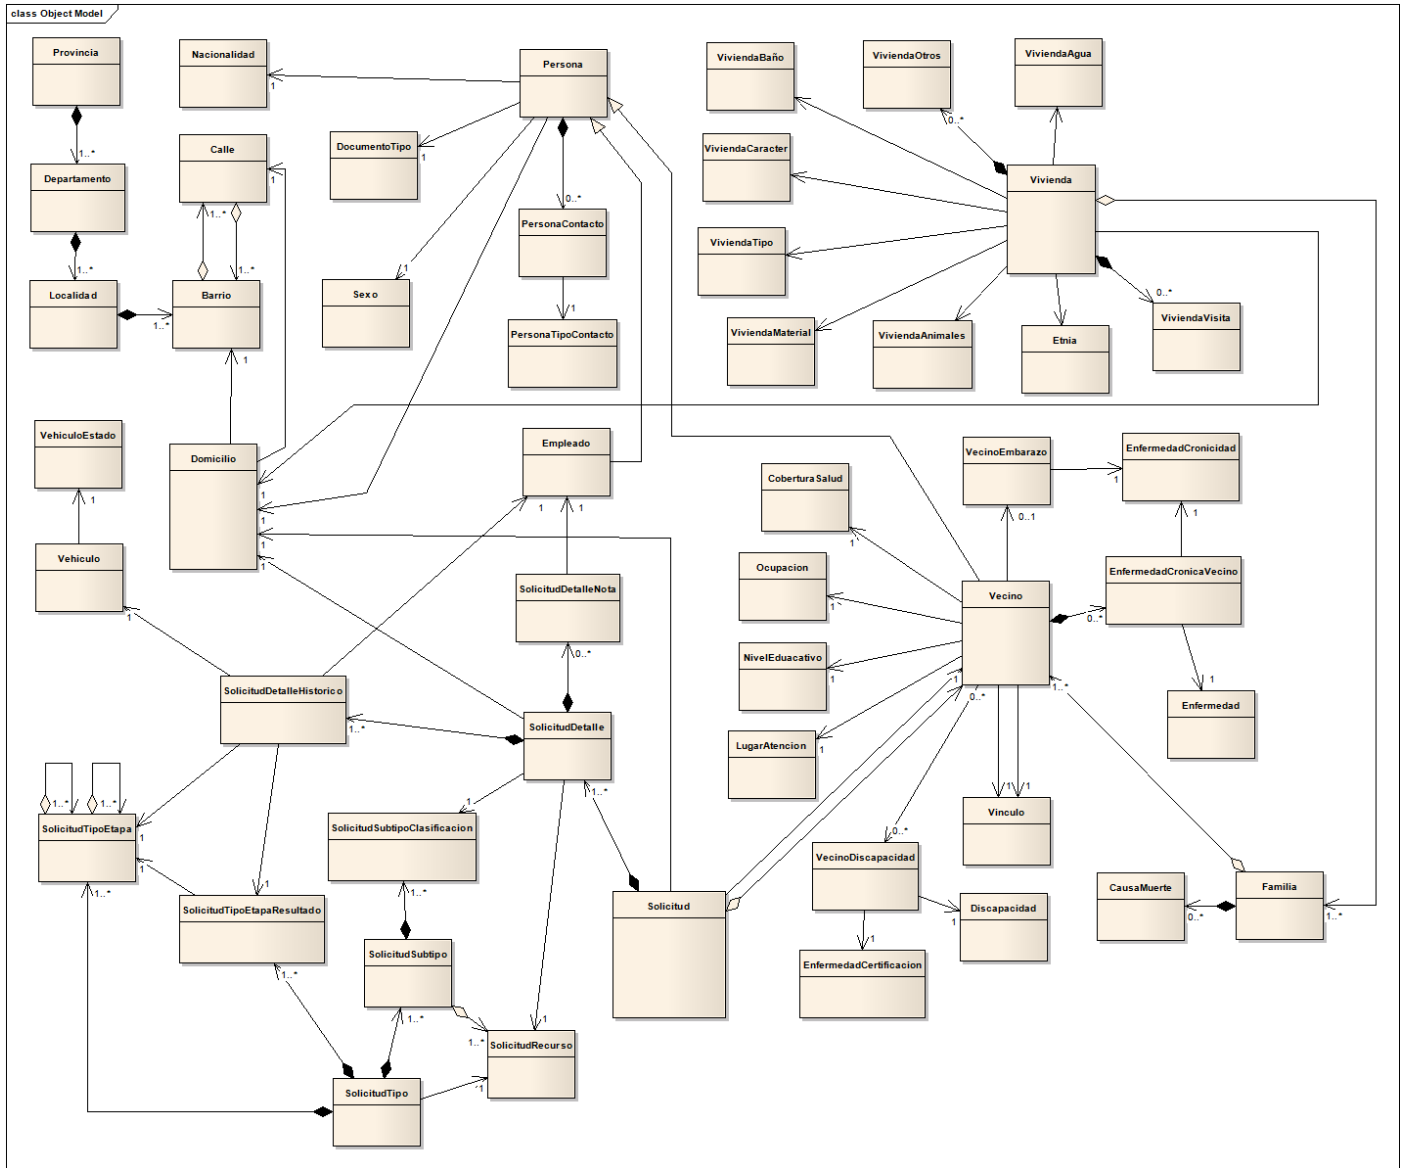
class Object Model

Provincia
1..*
Departamento
1..*
Localidad
1..*
Barrio
Nacionalidad
1
Calle
1
1..*
1..*
1
Persona
DocumentoTipo
1
Sexo
1
0..*
PersonaContacto
1
PersonaTipoContacto
ViviendaBaño
ViviendaOtros
0..*
ViviendaAgua
ViviendaCaracter
Vivienda
ViviendaTipo
0..*
ViviendaVisita
ViviendaMaterial
ViviendaAnimales
Etnia
VehiculoEstado
1
Vehiculo
1
Domicilio
1
1
1
1
Empleado
1
1
SolicitudDetalleNota
0..*
SolicitudDetalleHistorico
1..*
SolicitudDetalle
1
1..*
1..*
1..*
SolicitudTipoEtapa
1
1
1..*
SolicitudSubtipoClasificacion
1..*
SolicitudTipoEtapaResultado
1
1..*
SolicitudSubtipo
1..*
1
1..*
SolicitudRecurso
1
SolicitudTipo
Solicitud
CoberturaSalud
1
Ocupacion
1
NivelEducativo
1
LugarAtencion
1
VecinoEmbarazo
0..1
1
EnfermedadCronicidad
1
EnfermedadCronicaVecino
0..*
Vecino
1
1
0..*
1..*
1
Enfermedad
1
1
Vinculo
0..*
VecinoDiscapacidad
1
Discapacidad
1
EnfermedadCertificacion
CausaMuerte
0..*
Familia
1..*